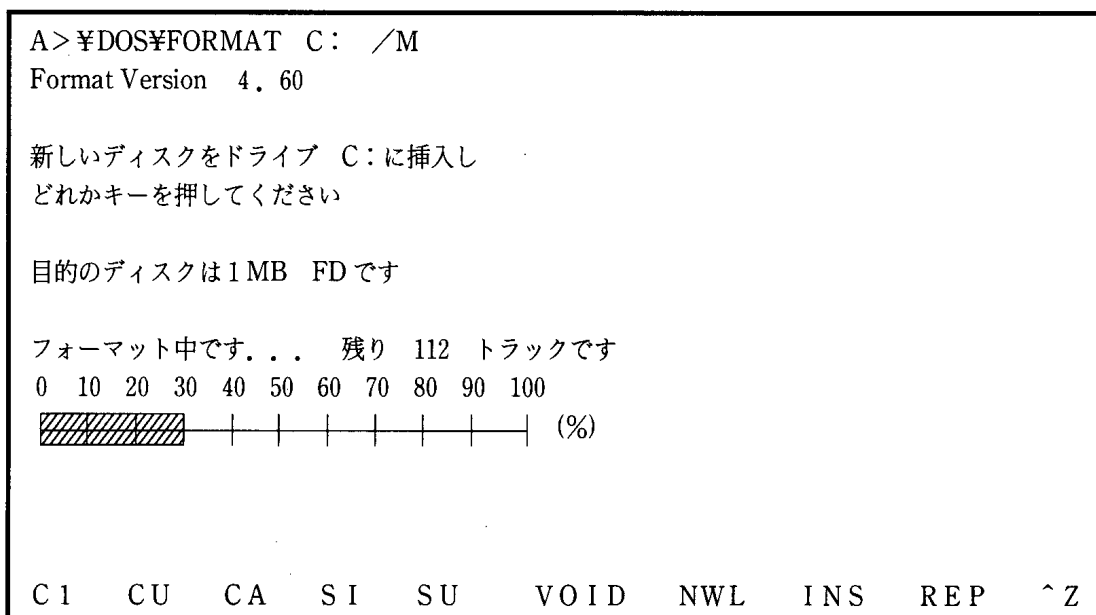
A>¥DOS¥FORMAT C: /M
Format Version 4.60

新しいディスクをドライブ C:に挿入し
どれかキーを押してください

目的のディスクは1MB FDです

フォーマット中です... 残り 112 トラックです
0 10 20 30 40 50 60 70 80 90 100
(%)

C1 CU CA SI SU VOID NWL INS REP ^Z